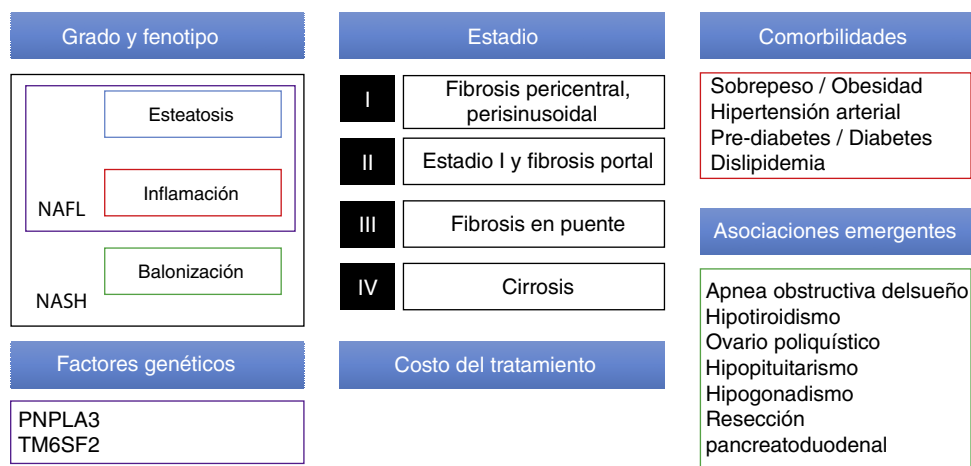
Grado y fenotipo

Esteatosis

Inflamación

NAFL

Balonización

NASH

Factores genéticos

PNPLA3
TM6SF2

Estadio

I
Fibrosis pericentral, perisinusoidal

II
Estadio I y fibrosis portal

III
Fibrosis en puente

IV
Cirrosis

Costo del tratamiento

Comorbilidades

Sobrepeso / Obesidad
Hipertensión arterial
Pre-diabetes / Diabetes
Dislipidemia

Asociaciones emergentes

Apnea obstructiva delsueño
Hipotiroidismo
Ovario poliquístico
Hipopituitarismo
Hipogonadismo
Resección pancreatoduodenal